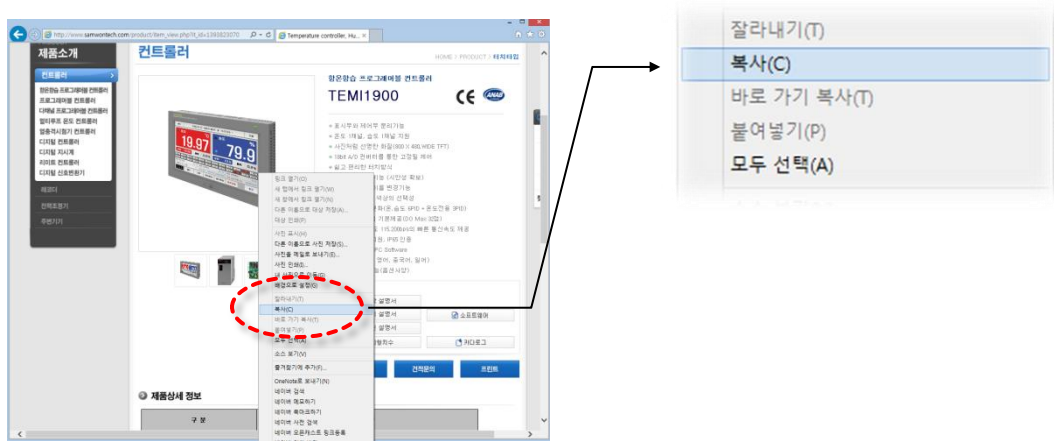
http://www.samwontech.com/product/item_view.php?it_id=1390829070
Temperature controller, Hu...

제품소개
컨트롤러
항온항습 프로그래머블 컨트롤러
프로그래머블 컨트롤러
디제털 프로그래머블 컨트롤러
멀티루프 온도 컨트롤러
멀종적시험기 컨트롤러
디지털 컨트롤러
디지털 지시계
리미트 컨트롤러
디지털 신호변환기
레코더
전력조정기
주변기기

컨트롤러
HOME > PRODUCT > 컨트롤러

항온항습 프로그래머블 컨트롤러
TEMI1900

19.97
79.9

링크 열기(O)
새 탭에서 링크 열기(W)
새 창에서 링크 열기(N)
다른 이름으로 대상 저장(A)...
대상 인쇄(P)
사진 표시(H)
다른 이름으로 사진 저장(S)...
사진을 메일로 보내기(E)...
사진 인쇄(I)...
내 사진으로 이동(G)
배경으로 설정(S)
잘라내기(T)
복사(C)
바로 가기 복사(T)
붙여넣기(P)
모두 선택(A)
소스 보기(V)
즐겨찾기에 추가(F)...
OneNote로 보내기(N)
네이버 검색
네이버 메모하기
네이버 북마크하기
네이버 사전 검색
네이버 오픈캐스트 링크등록

설명서
설명서
소프트웨어
설명서
카다로그
견적문의
프린트

제품상세 정보
구 분

잘라내기(T)
복사(C)
바로 가기 복사(T)
붙여넣기(P)
모두 선택(A)